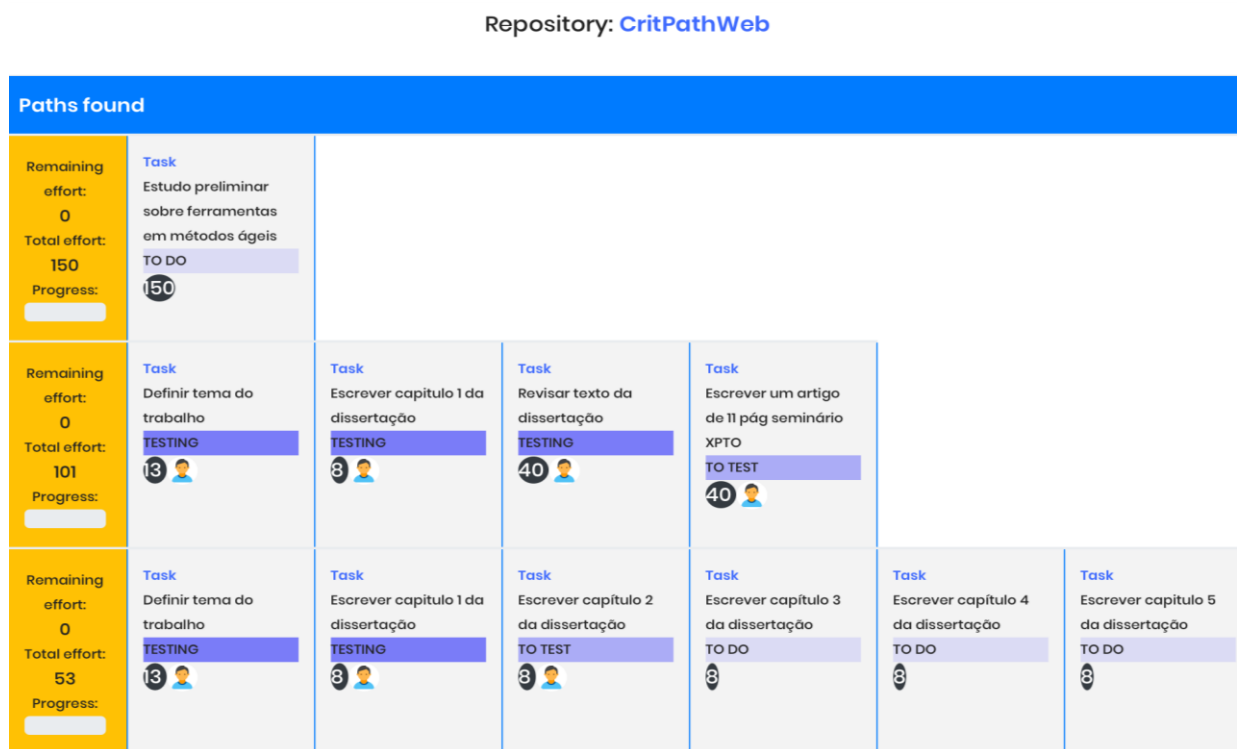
Repository: CritPathWeb

Paths found

Remaining effort:
0
Total effort:
150
Progress:

Task
Estudo preliminar sobre ferramentas em métodos ágeis
TO DO
150

Remaining effort:
0
Total effort:
101
Progress:

Task
Definir tema do trabalho
TESTING
13

Task
Escrever capitulo 1 da dissertação
TESTING
8

Task
Revisar texto da dissertação
TESTING
40

Task
Escrever um artigo de 11 pág seminário XPTO
TO TEST
40

Remaining effort:
0
Total effort:
53
Progress:

Task
Definir tema do trabalho
TESTING
13

Task
Escrever capitulo 1 da dissertação
TESTING
8

Task
Escrever capítulo 2 da dissertação
TO TEST
8

Task
Escrever capítulo 3 da dissertação
TO DO
8

Task
Escrever capítulo 4 da dissertação
TO DO
8

Task
Escrever capitulo 5 da dissertação
TO DO
8